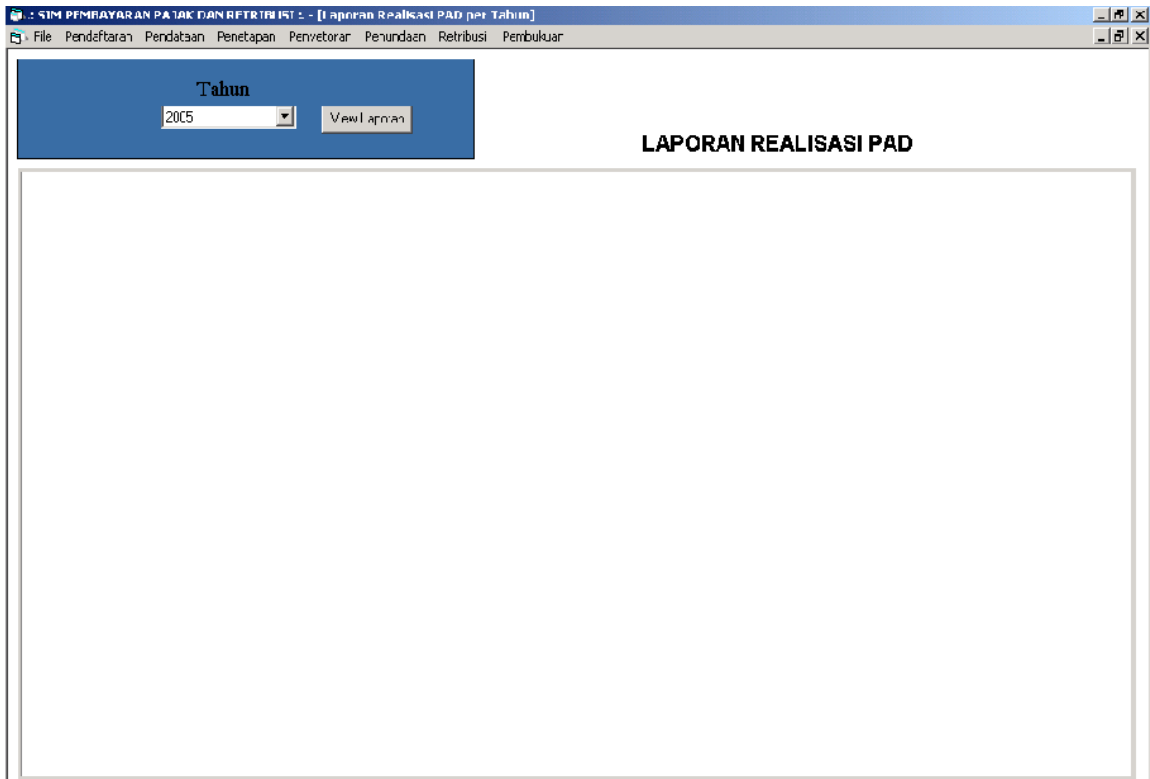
.: SIM PEMBAYARAN PAJAK DAN RETRIBUSI :. - [Laporan Realisasi PAD per Tahun]

File Pendaftaran Pendataan Penetapan Penyetoran Penundaan Retribusi Pembukuan

Tahun

2005

View Laporan

LAPORAN REALISASI PAD